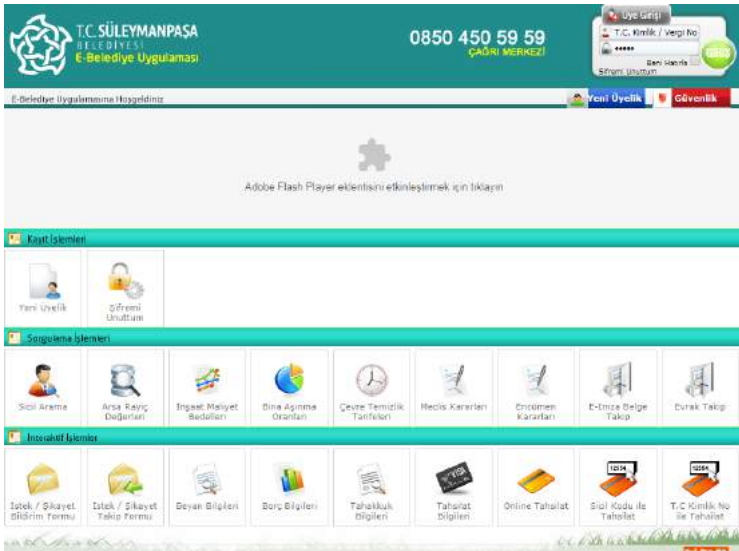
T.C. SÜLEYMANPAŞA BELEDİYESİ
E-Belediye Uygulaması

0850 450 59 59
ÇAĞRI MERKEZİ

Üye Girişi
T.C. Kimlik / Vergi No
•••••
Beni Hatırla
Şifremi Unuttum
GİRİŞ

E-Belediye Uygulamasına Hoşgeldiniz
Yeni Üyelik
Güvenlik

Adobe Flash Player eklentisini etkinleştirmek için tıklayın

Kayıt İşlemleri
Yeni Üyelik
Şifremi Unuttum

Sorgulama İşlemleri
Sicil Arama
Arsa Rayiç Değerleri
İnşaat Maliyet Bedelleri
Bina Aşınma Oranları
Çevre Temizlik Tarifeleri
Meclis Kararları
Encümen Kararları
E-İmza Belge Takip
Evrak Takip

İnteraktif İşlemler
İstek / Şikayet Bildirim Formu
İstek / Şikayet Takip Formu
Beyan Bilgileri
Borç Bilgileri
Tahakkuk Bilgileri
Tahsilat Bilgileri
Online Tahsilat
Sicil Kodu ile Tahsilat
T.C Kimlik No ile Tahsilat